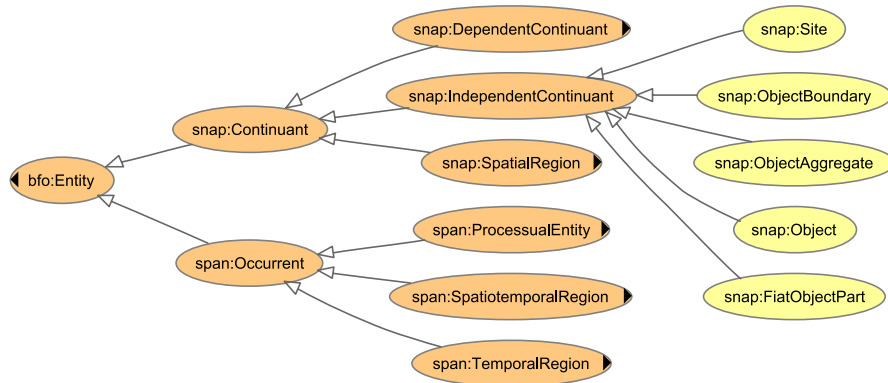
snap:DependentContinuant

snap:Site

snap:IndependentContinuant

snap:ObjectBoundary

snap:Continuant

snap:ObjectAggregate

snap:SpatialRegion

bfo:Entity

snap:Object

span:ProcessualEntity

span:Occurrent

snap:FiatObjectPart

span:SpatiotemporalRegion

span:TemporalRegion